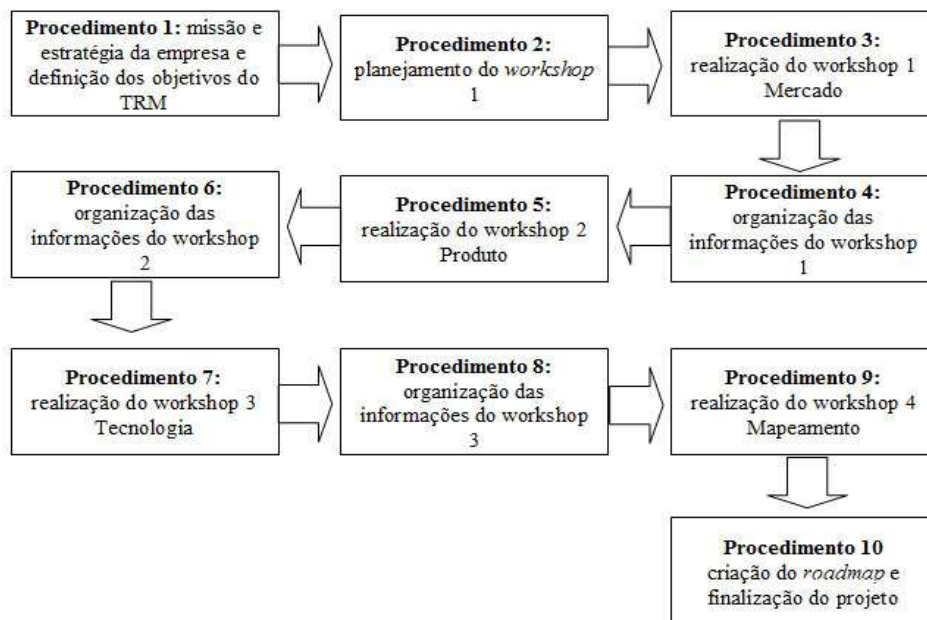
**Procedimento 1:** missão e estratégia da empresa e definição dos objetivos do TRM

**Procedimento 2:** planejamento do *workshop* 1

**Procedimento 3:** realização do workshop 1 Mercado

**Procedimento 4:** organização das informações do workshop 1

**Procedimento 5:** realização do workshop 2 Produto

**Procedimento 6:** organização das informações do workshop 2

**Procedimento 7:** realização do workshop 3 Tecnologia

**Procedimento 8:** organização das informações do workshop 3

**Procedimento 9:** realização do workshop 4 Mapeamento

**Procedimento 10** criação do *roadmap* e finalização do projeto